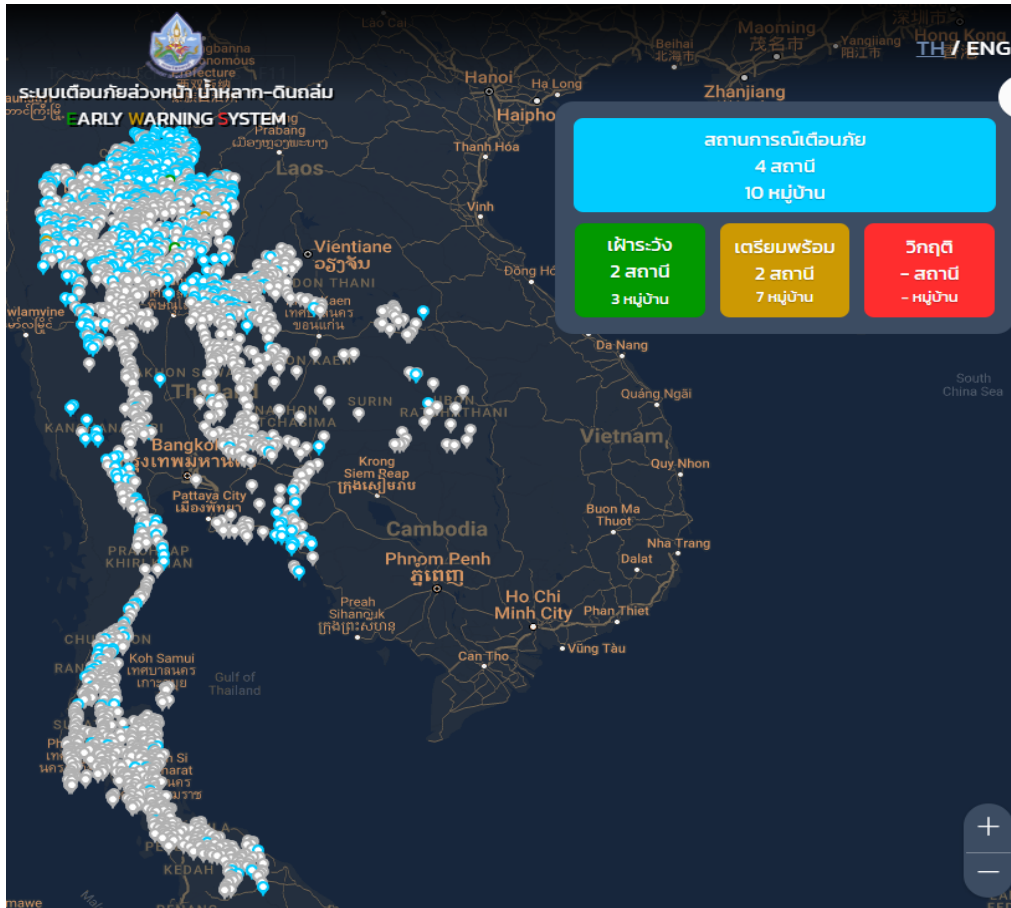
ระบบเตือนภัยล่วงหน้า น้ำหลาก-ดินถล่ม
EARLY WARNING SYSTEM

TH / ENG

สถานการณ์เตือนภัย
4 สถานี
10 หมู่บ้าน

เฝ้าระวัง
2 สถานี
3 หมู่บ้าน

เตรียมพร้อม
2 สถานี
7 หมู่บ้าน

วิกฤติ
- สถานี
- หมู่บ้าน

Lao Cai
Maoming
茂名市
Yangjiang
阳江市
Hong Kong
Beihai
北海市
Zhanjiang
Hanoi
Ha Long
Haiphong
Thanh Hóa
Vinh
Prabang
Laos
Vientiane
ວຽງຈັນ
Dong Hoi
Da Nang
Quảng Ngãi
South China Sea
Vietnam
Quy Nhon
Surin
Bangkok
กรุงเทพมหานคร
Pattaya City
เมืองพัทยา
Krong Siem Reap
ក្រុងសៀមរាប
Cambodia
Phnom Penh
ភ្នំពេញ
Buon Ma Thuot
Nha Trang
Dalat
Ho Chi Minh City
Phan Thiet
Preah Sihanouk
ក្រុងព្រះសីហនុ
Can Tho
Vũng Tàu
Koh Samui
เทศบาลนคร เกาะสมุย
Gulf of Thailand
Kedah
+
−